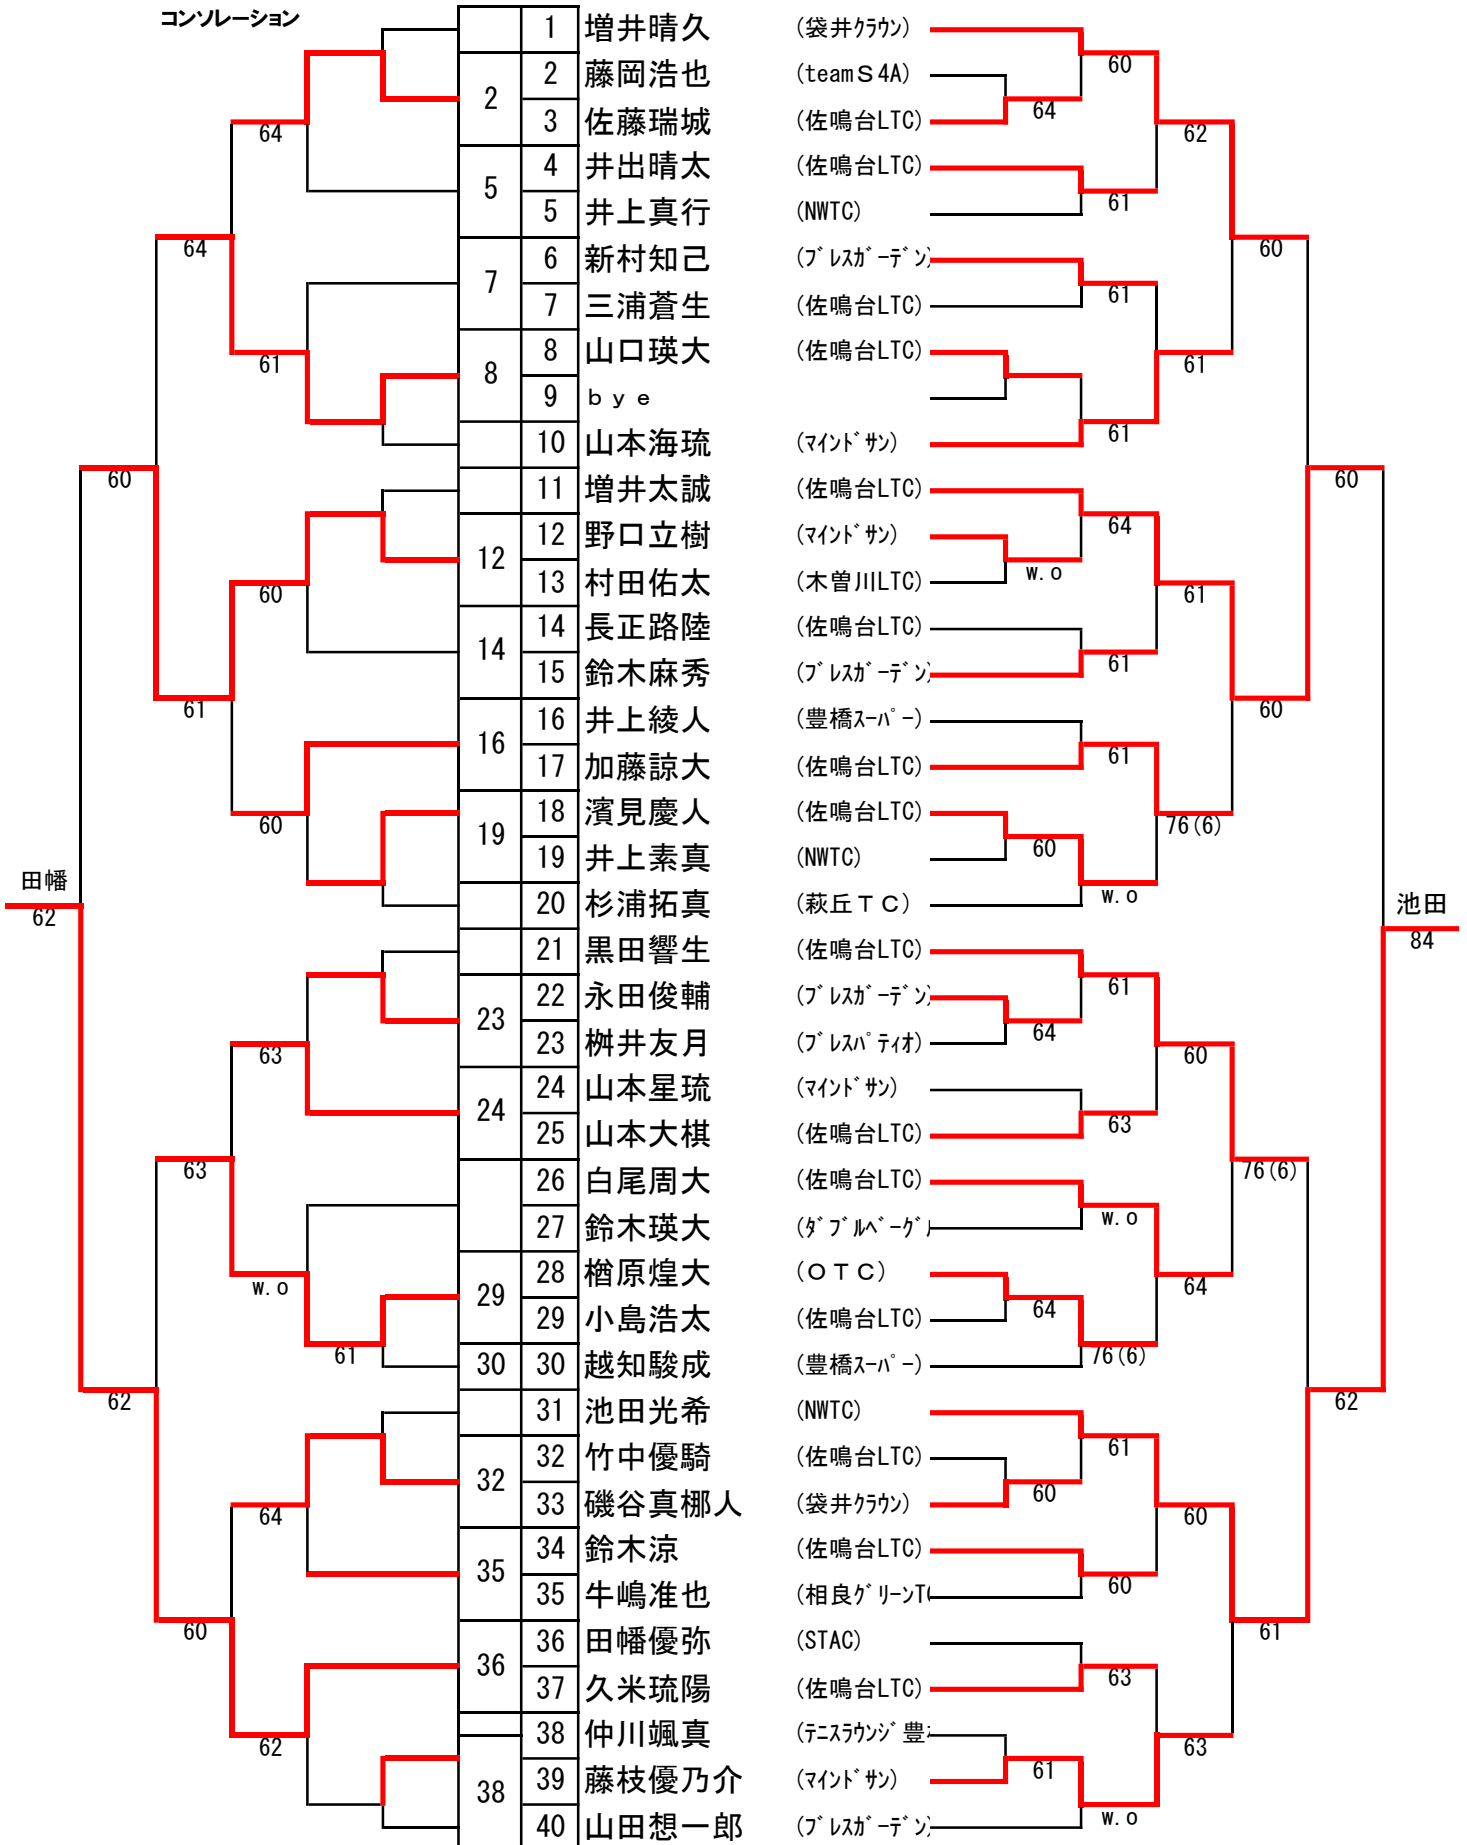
コンソレーション

| | 1 | 増井晴久 | (袋井クラウン) |
|---|---|---|---|
| 2 | 2 | 藤岡浩也 | (teamＳ4A) |
| | 3 | 佐藤瑞城 | (佐鳴台LTC) |
| 5 | 4 | 井出晴太 | (佐鳴台LTC) |
| | 5 | 井上真行 | (NWTC) |
| 7 | 6 | 新村知己 | (ﾌﾞﾚｽｶﾞｰﾃﾞﾝ) |
| | 7 | 三浦蒼生 | (佐鳴台LTC) |
| 8 | 8 | 山口瑛大 | (佐鳴台LTC) |
| | 9 | ｂｙｅ | |
| | 10 | 山本海琉 | (ﾏｲﾝﾄﾞｻﾝ) |
| | 11 | 増井太誠 | (佐鳴台LTC) |
| 12 | 12 | 野口立樹 | (ﾏｲﾝﾄﾞｻﾝ) |
| | 13 | 村田佑太 | (木曽川LTC) |
| 14 | 14 | 長正路陸 | (佐鳴台LTC) |
| | 15 | 鈴木麻秀 | (ﾌﾞﾚｽｶﾞｰﾃﾞﾝ) |
| 16 | 16 | 井上綾人 | (豊橋ｽｰﾊﾟｰ) |
| | 17 | 加藤諒大 | (佐鳴台LTC) |
| 19 | 18 | 濱見慶人 | (佐鳴台LTC) |
| | 19 | 井上素真 | (NWTC) |
| | 20 | 杉浦拓真 | (萩丘ＴＣ) |
| | 21 | 黒田響生 | (佐鳴台LTC) |
| 23 | 22 | 永田俊輔 | (ﾌﾞﾚｽｶﾞｰﾃﾞﾝ) |
| | 23 | 桝井友月 | (ﾌﾞﾚｽﾊﾟﾃｨｵ) |
| 24 | 24 | 山本星琉 | (ﾏｲﾝﾄﾞｻﾝ) |
| | 25 | 山本大棋 | (佐鳴台LTC) |
| | 26 | 白尾周大 | (佐鳴台LTC) |
| | 27 | 鈴木瑛大 | (ﾀﾞﾌﾞﾙﾍﾞｰｸﾞ) |
| 29 | 28 | 楢原煌大 | (ＯＴＣ) |
| | 29 | 小島浩太 | (佐鳴台LTC) |
| 30 | 30 | 越知駿成 | (豊橋ｽｰﾊﾟｰ) |
| | 31 | 池田光希 | (NWTC) |
| 32 | 32 | 竹中優騎 | (佐鳴台LTC) |
| | 33 | 磯谷真梛人 | (袋井クラウン) |
| 35 | 34 | 鈴木涼 | (佐鳴台LTC) |
| | 35 | 牛嶋准也 | (相良ｸﾞﾘｰﾝT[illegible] |
| 36 | 36 | 田幡優弥 | (STAC) |
| | 37 | 久米琉陽 | (佐鳴台LTC) |
| | 38 | 仲川颯真 | (ﾃﾆｽﾗｳﾝｼﾞ豊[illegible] |
| 38 | 39 | 藤枝優乃介 | (ﾏｲﾝﾄﾞｻﾝ) |
| | 40 | 山田想一郎 | (ﾌﾞﾚｽｶﾞｰﾃﾞﾝ) |

64 64 61 60 60 61 60 63 63 w.o 61 62 64 60 62
田幡 62

60 64 62 61 60 61 61 61 60 64 w.o 61 61 61 60 61 60 76(6) w.o 61 64 60 63 76(6) w.o 64 64 76(6) 61 60 60 60 62 63 61 61 63 w.o
池田 84